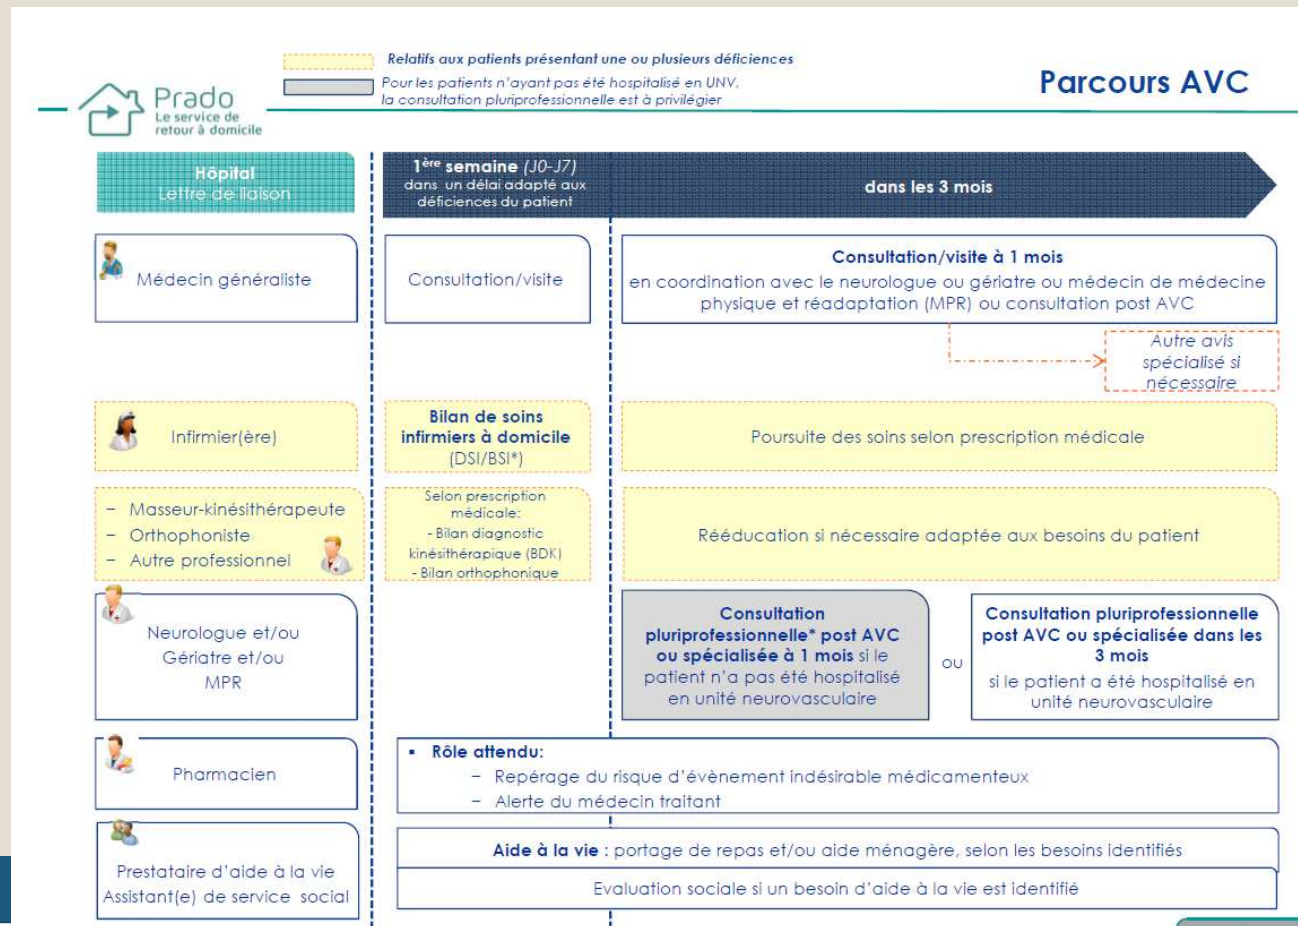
Relatifs aux patients présentant une ou plusieurs déficiences

Pour les patients n'ayant pas été hospitalisé en UNV, la consultation pluriprofessionnelle est à privilégier

Prado
Le service de retour à domicile

Parcours AVC

Hôpital
Lettre de liaison

$1^{ère}$ semaine (J0-J7)
dans un délai adapté aux déficiences du patient

dans les 3 mois

Médecin généraliste

Consultation/visite

Consultation/visite à 1 mois
en coordination avec le neurologue ou gériatre ou médecin de médecine physique et réadaptation (MPR) ou consultation post AVC

Autre avis spécialisé si nécessaire

Infirmier(ère)

Bilan de soins infirmiers à domicile (DSI/BSI*)

Poursuite des soins selon prescription médicale

- Masseur-kinésithérapeute
- Orthophoniste
- Autre professionnel

Selon prescription médicale:
- Bilan diagnostic kinésithérapique (BDK)
- Bilan orthophonique

Rééducation si nécessaire adaptée aux besoins du patient

Neurologue et/ou Gériatre et/ou MPR

Consultation pluriprofessionnelle* post AVC ou spécialisée à 1 mois si le patient n'a pas été hospitalisé en unité neurovasculaire

ou

Consultation pluriprofessionnelle post AVC ou spécialisée dans les 3 mois
si le patient a été hospitalisé en unité neurovasculaire

Pharmacien

▪ Rôle attendu:
– Repérage du risque d'évènement indésirable médicamenteux
– Alerte du médecin traitant

Prestataire d'aide à la vie
Assistant(e) de service social

Aide à la vie : portage de repas et/ou aide ménagère, selon les besoins identifiés

Evaluation sociale si un besoin d'aide à la vie est identifié